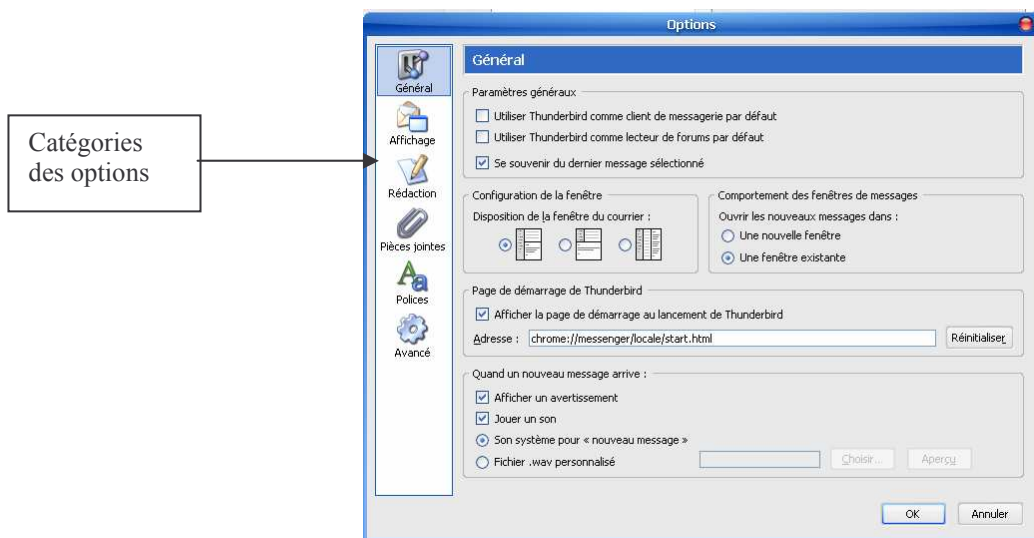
Catégories des options

Options

Général
Affichage
Rédaction
Pièces jointes
Polices
Avancé

Général

Paramètres généraux

Utiliser Thunderbird comme client de messagerie par défaut

Utiliser Thunderbird comme lecteur de forums par défaut

Se souvenir du dernier message sélectionné

Configuration de la fenêtre

Disposition de la fenêtre du courrier :

Comportement des fenêtres de messages

Ouvrir les nouveaux messages dans :

Une nouvelle fenêtre

Une fenêtre existante

Page de démarrage de Thunderbird

Afficher la page de démarrage au lancement de Thunderbird

Adresse : chrome://messenger/locale/start.html

Réinitialiser

Quand un nouveau message arrive :

Afficher un avertissement

Jouer un son

Son système pour « nouveau message »

Fichier .wav personnalisé

Choisir...

Aperçu

OK

Annuler